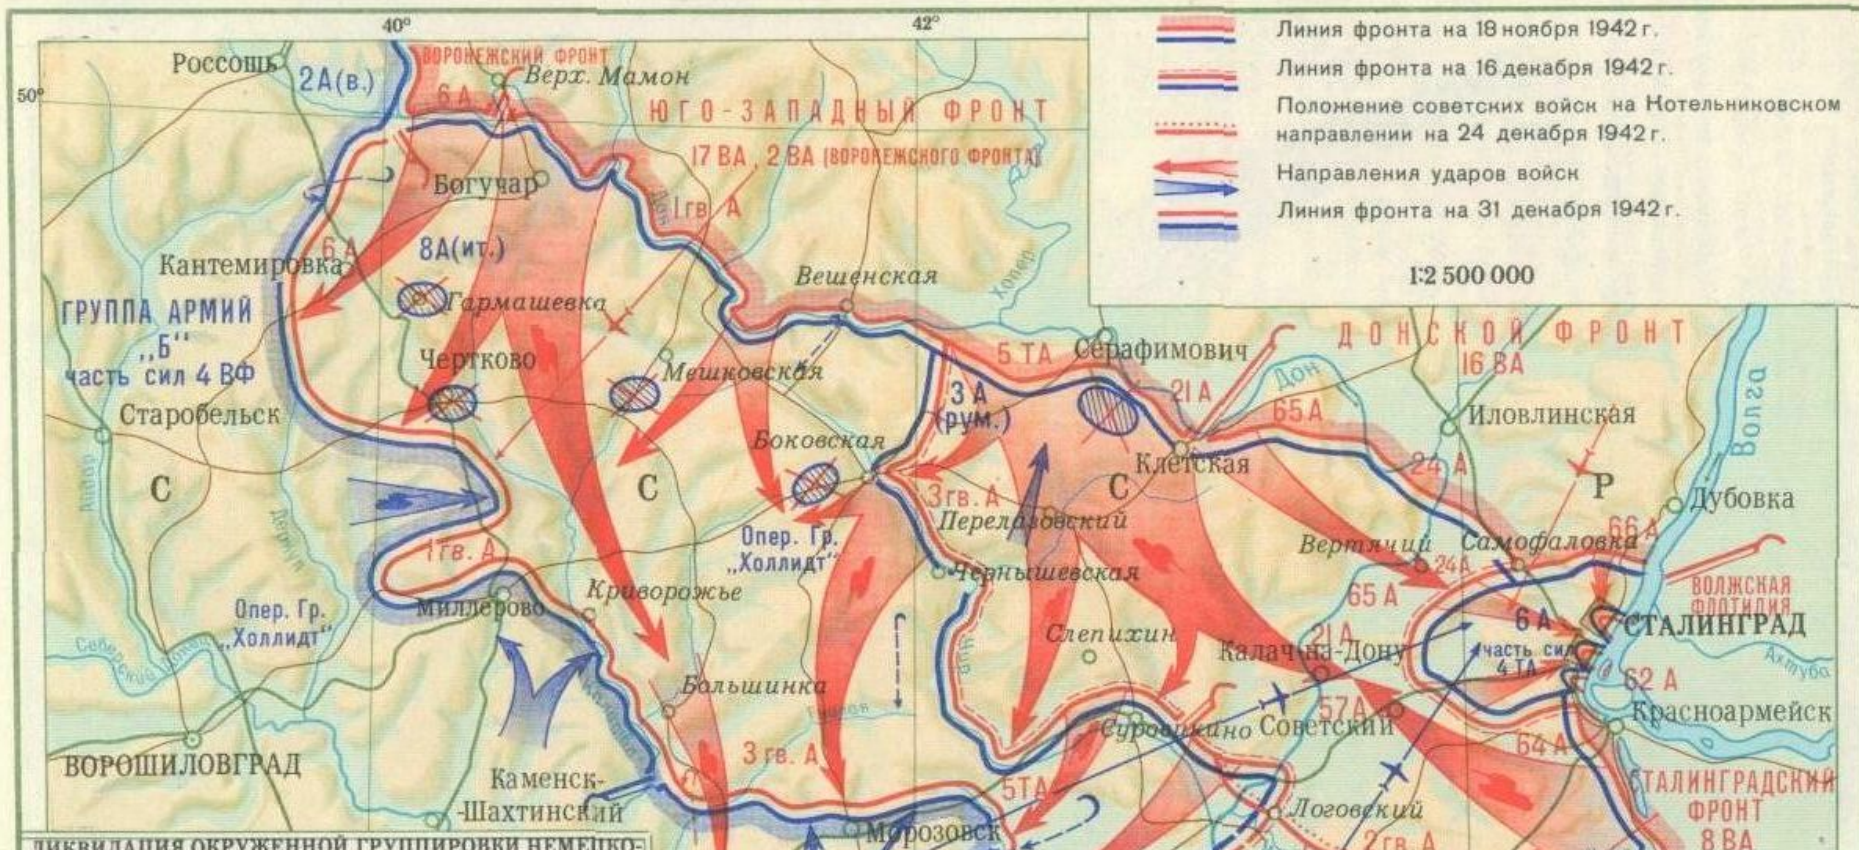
40°
42°
50°
Линия фронта на 18 ноября 1942 г.
Линия фронта на 16 декабря 1942 г.
Положение советских войск на Котельниковском направлении на 24 декабря 1942 г.
Направления ударов войск
Линия фронта на 31 декабря 1942 г.
1:2 500 000

Россошь
2А(в.)
ВОРОНЕЖСКИЙ ФРОНТ
Верх. Мамон
6 А
ЮГО-ЗАПАДНЫЙ ФРОНТ
17 ВА, 2 ВА (ВОРОНЕЖСКОГО ФРОНТА)
Богучар
Дон
1 гв. А
6 А
8А(ит.)
Кантемировка
Гармашевка
Вешенская
Хопер
ГРУППА АРМИЙ „Б"
часть сил 4 ВФ
Чертково
Мешковская
5 ТА
Серафимович
ДОНСКОЙ ФРОНТ
16 ВА
Старобельск
3 А (рум.)
21 А
65 А
Дон
Иловлинская
Волга
Боковская
Клетская
24 А
С
С
3 гв. А
С
Р
Дубовка
Перелазовский
Опер. Гр. „Холлидт"
Вертячий
Самофаловка
66 А
1 гв. А
Чернышевская
24 А
ВОЛЖСКАЯ ФЛОТИЛИЯ
Кривороржье
65 А
6 А
СТАЛИНГРАД
Опер. Гр. „Холлидт"
Миллерово
Слепихин
21 А
Калач-на-Дону
часть сил 4 ТА
Северский Донец
62 А
Ахтуба
Большинка
57 А
Чир
Суровикино
Советский
Красноармейск
64 А
ВОРОШИЛОВГРАД
Каменск-Шахтинский
3 гв. А
5 ТА
СТАЛИНГРАДСКИЙ ФРОНТ
Морозовск
Логовский
2 гв. А
8 ВА
ЛИКВИДАЦИЯ ОКРУЖЕННОЙ ГРУППИРОВКИ НЕМЕЦКО-